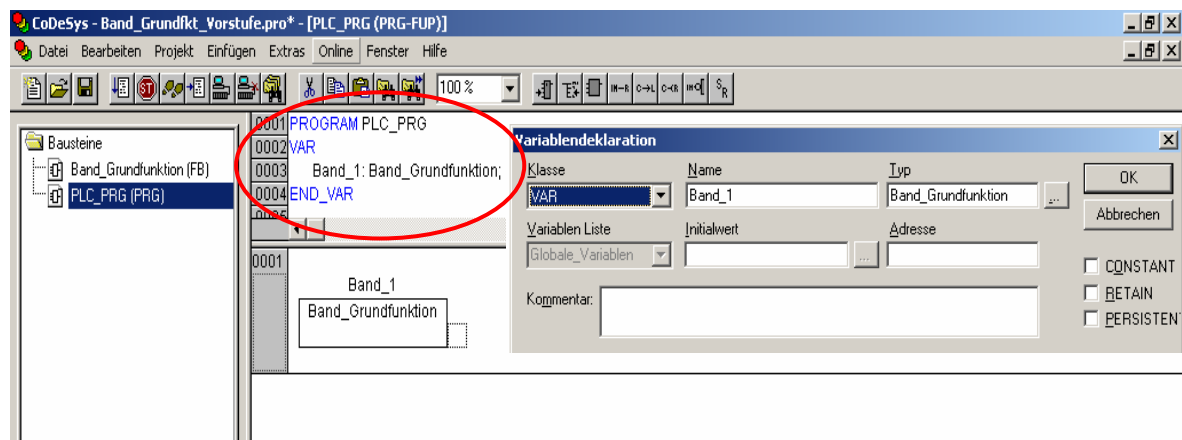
CoDeSys - Band_Grundfkt_Vorstufe.pro* - [PLC_PRG (PRG-FUP)]

Datei Bearbeiten Projekt Einfügen Extras Online Fenster Hilfe

100 %

Bausteine
Band_Grundfunktion (FB)
PLC_PRG (PRG)

0001 PROGRAM PLC_PRG
0002 VAR
0003 Band_1: Band_Grundfunktion;
0004 END_VAR

0001
Band_1
Band_Grundfunktion

Variablendeklaration
Klasse
VAR
Name
Band_1
Typ
Band_Grundfunktion
...
OK
Abbrechen
Variablen Liste
Globale_Variablen
Initialwert
...
Adresse
CONSTANT
RETAIN
PERSISTENT
Kommentar: